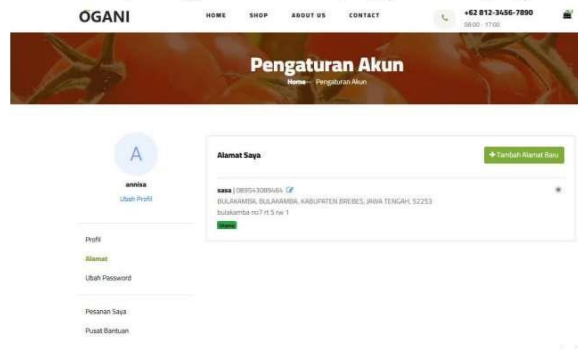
OGANI

HOME SHOP ABOUT US CONTACT

+62 812-3456-7890
08:00 - 17:00

Pengaturan Akun

Home — Pengaturan Akun

A

annisa

Ubah Profil

Profil

Alamat

Ubah Password

Pesanan Saya

Pusat Bantuan

Alamat Saya

+ Tambah Alamat Baru

sasa | 089543089464

BULAKAMBA, BULAKAMBA, KABUPATEN BREBES, JAWA TENGAH, 52253

bulakamba no7 rt 5 rw 1

Utama